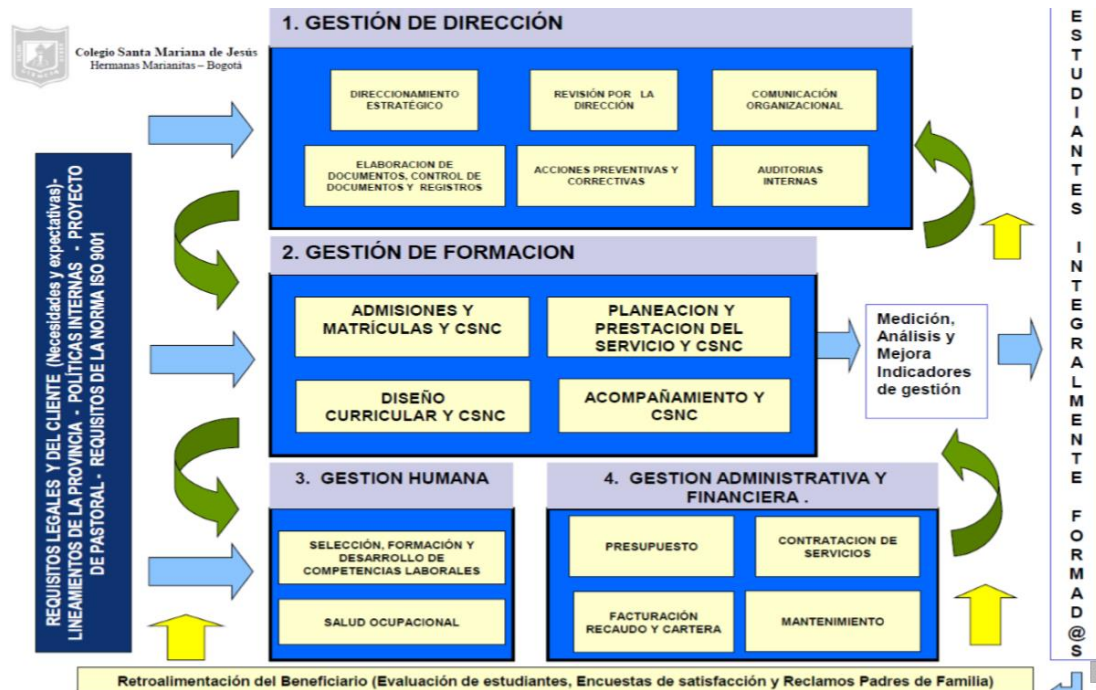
Colegio Santa Mariana de Jesús
Hermanas Marianitas – Bogotá

REQUISITOS LEGALES Y DEL CLIENTE (Necesidades y expectativas)-LINEAMIENTOS DE LA PROVINCIA - POLÍTICAS INTERNAS - PROYECTO DE PASTORAL - REQUISITOS DE LA NORMA ISO 9001

1. GESTIÓN DE DIRECCIÓN

DIRECCIONAMIENTO ESTRATÉGICO

REVISIÓN POR LA DIRECCIÓN

COMUNICACIÓN ORGANIZACIONAL

ELABORACION DE DOCUMENTOS, CONTROL DE DOCUMENTOS Y REGISTROS

ACCIONES PREVENTIVAS Y CORRECTIVAS

AUDITORIAS INTERNAS

2. GESTIÓN DE FORMACION

ADMISIONES Y MATRÍCULAS Y CSNC

PLANEACION Y PRESTACION DEL SERVICIO Y CSNC

DISEÑO CURRICULAR Y CSNC

ACOMPAÑAMIENTO Y CSNC

Medición, Análisis y Mejora Indicadores de gestión

3. GESTION HUMANA

SELECCIÓN, FORMACIÓN Y DESARROLLO DE COMPETENCIAS LABORALES

SALUD OCUPACIONAL

4. GESTION ADMINISTRATIVA Y FINANCIERA .

PRESUPUESTO

CONTRATACION DE SERVICIOS

FACTURACIÓN RECAUDO Y CARTERA

MANTENIMIENTO

ESTUDIANTES INTEGRALMENTE FORMAD@S

Retroalimentación del Beneficiario (Evaluación de estudiantes, Encuestas de satisfacción y Reclamos Padres de Familia)